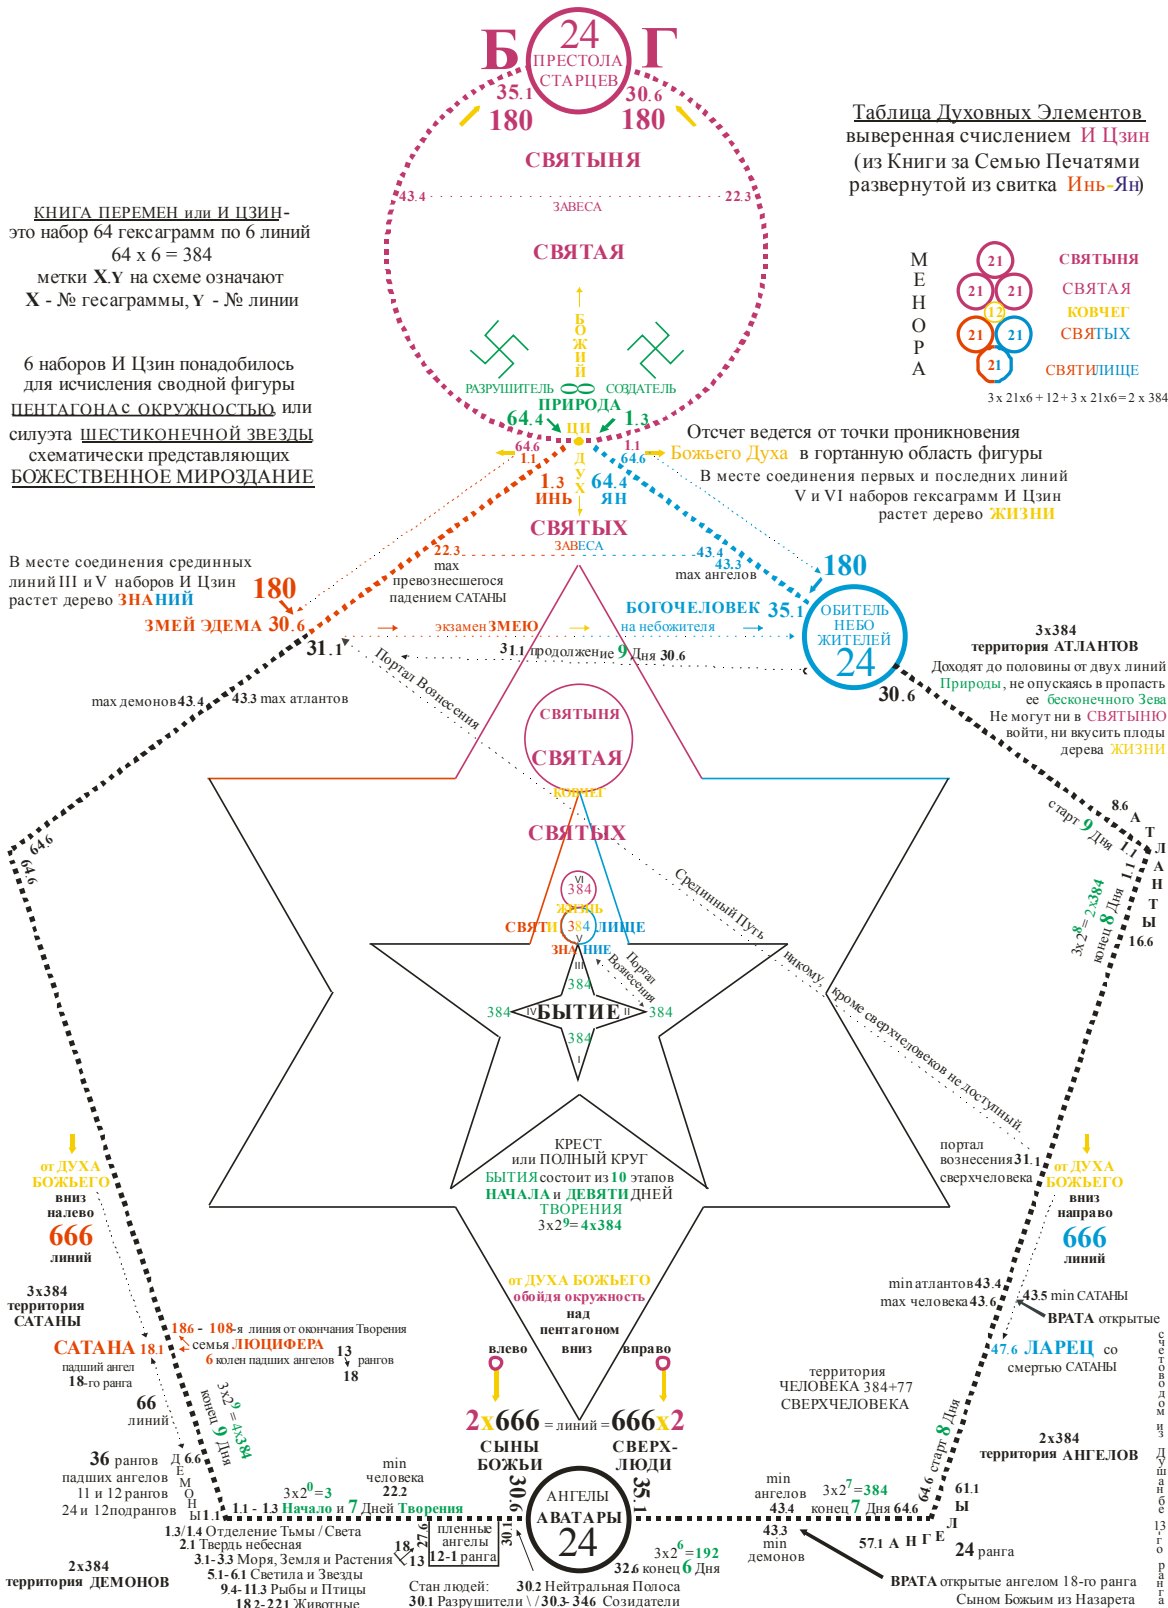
Б 24 ПРЕСТОЛА СТАРЦЕВ Г

35.1 180 30.6 180

Таблица Духовных Элементов
выверенная счислением И Цзин
(из Книги за Семью Печатями развернутой из свитка Инь-Ян)

СВЯТЫНЯ

43.4 ЗАВЕСА 22.3

КНИГА ПЕРЕМЕН или И ЦЗИН- это набор 64 гексаграмм по 6 линий
64 х 6 = 384
метки X.Y на схеме означают
X - № гесаграммы, Y - № линии

СВЯТАЯ

МЕНОРА

21 СВЯТЫНЯ
21 21 СВЯТАЯ
12 КОВЧЕГ
21 21 СВЯТЫХ
21 СВЯТИЛИЩЕ

3 x 21x6 + 12 + 3 x 21x6 = 2 x 384

6 наборов И Цзин понадобилось для исчисления сводной фигуры ПЕНТАГОНА с ОКРУЖНОСТЬЮ или силуэта ШЕСТИКОНЕЧНОЙ ЗВЕЗДЫ схематически представляющих БОЖЕСТВЕННОЕ МИРОЗДАНИЕ

БОЖИЙ

РАЗРУШИТЕЛЬ СОЗДАТЕЛЬ
ПРИРОДА

64.4 ЦИ 1.3

Отсчет ведется от точки проникновения Божьего Духа в гортанную область фигуры

64.6 1.1 1.1 64.6

ДУХ

В месте соединения первых и последних линий V и VI наборов гексаграмм И Цзин растет дерево ЖИЗНИ

1.3 ИНЬ 64.4 ЯН

СВЯТЫХ
ЗАВЕСА

В месте соединения срединных линий III и V наборов И Цзин растет дерево ЗНАНИЙ

22.3 max превознесшегося падением САТАНЫ

43.4 43.3 max ангелов

180 ЗМЕЙ ЭДЕМА 30.6

180 БОГОЧЕЛОВЕК 35.1 на небожителя

ОБИТЕЛЬ НЕБО ЖИТЕЛЕЙ 24

экзамен ЗМЕЮ

31.1

31.1 продолжение 9 Дня 30.6

3x384 территория АТЛАНТОВ
Доходят до половины от двух линий Природы, не опускаясь в пропасть ее бесконечного Зева
Не могут ни в СВЯТЫНЮ войти, ни вкусить плоды дерева ЖИЗНИ

30.6

max демонов 43.4 43.3 max атлантов

Портал Вознесения

СВЯТЫНЯ
СВЯТАЯ
КОВЧЕГ
СВЯТЫХ

8.6 АТЛАНТЫ
старт 9 Дня 1.1
1.1
3x2⁸=2x384 конец 8 Дня
16.6

64.6 64.6

VI 384 ЖИЗНЬ
СВЯТИ 384 ЛИЩЕ
ЗНАНИЕ

Срединный Путь никому, кроме сверхчеловеков не доступный

III 384
Портал Вознесения
384 IV БЫТИЕ II 384
384 I

КРЕСТ или ПОЛНЫЙ КРУГ БЫТИЯ состоит из 10 этапов НАЧАЛА и ДЕВЯТИ ДНЕЙ ТВОРЕНИЯ
$3x2^9 = 4x384$

портал вознесения 31.1 сверхчеловека

от ДУХА БОЖЬЕГО вниз налево 666 линий

от ДУХА БОЖЬЕГО вниз направо 666 линий

от ДУХА БОЖЬЕГО обойдя окружность над пентагоном вниз

3x384 территория САТАНЫ

186 - 108-я линия от окончания Творения семья ЛЮЦИФЕРА
6 колен падших ангелов 13 18 рангов

САТАНА 18.1 падший ангел 18-го ранга

конец 9 Дня $3x2^9=4x384$

66 линий

36 рангов падших ангелов 11 и 12 рангов 24 и 12 подрангов

ДЕМОНЫ 6.6

min атлантов 43.4
max человека 43.6
43.5 min САТАНЫ
ВРАТА открытые

47.6 ЛАРЕЦ со смертью САТАНЫ

влево вправо

территория ЧЕЛОВЕКА 384+77 СВЕРХЧЕЛОВЕКА

2х666 = линий = 666х2
СЫНЫ БОЖЬИ СВЕРХ-ЛЮДИ

2x384 территория АНГЕЛОВ

счетоводом из Душ 613-го ранга

min человека 22.2

$3x2^0=3$
1.1 - 1.3 Начало и 7 Дней Творения

30.6 35.1

АНГЕЛЫ АВАТАРЫ 24

min ангелов 43.4
$3x2^7=384$ конец 7 Дня 64.6
старт 8 Дня 64.6

61.1 АНГЕЛЫ

43.3 min демонов

57.1 24 ранга

1.3/1.4 Отделение Тьмы / Света
2.1 Твердь небесная
3.1-3.3 Моря, Земля и Растения
5.1-6.1 Светила и Звезды
9.4-11.3 Рыбы и Птицы
18.2-22.1 Животные

2x384 территория ДЕМОНОВ

18 13 27.6 плененные ангелы 12-1 ранга 30.1

$3x2^6=192$
32.6 конец 6 Дня

Стан людей: 30.2 Нейтральная Полоса
30.1 Разрушители \ / 30.3- 34.6 Созидатели

ВРАТА открытые ангелом 18-го ранга Сыном Божьим из Назарета